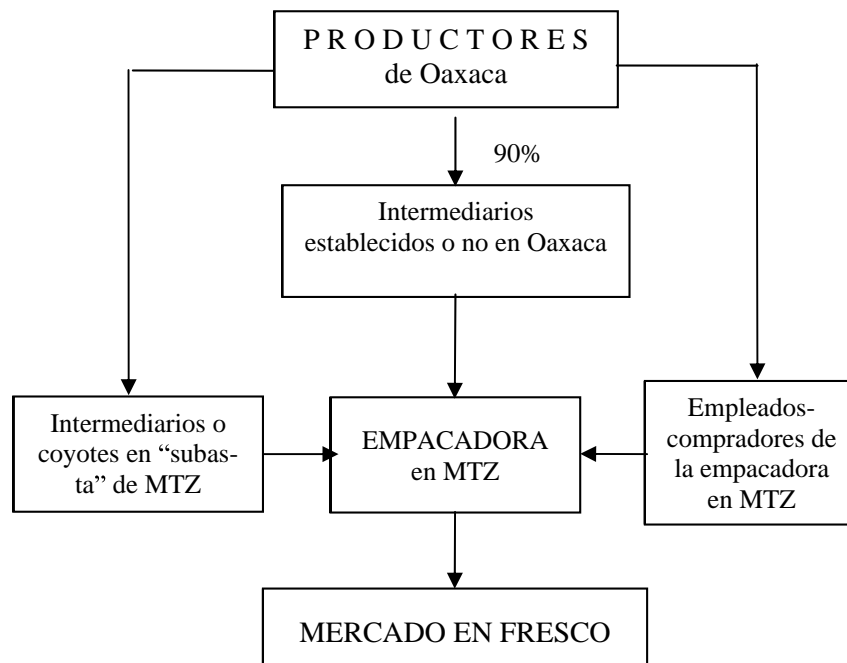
P R O D U C T O R E S
de Oaxaca

90%

Intermediarios establecidos o no en Oaxaca

Intermediarios o coyotes en "subasta" de MTZ

EMPACADORA en MTZ

Empleados-compradores de la empacadora en MTZ

MERCADO EN FRESCO